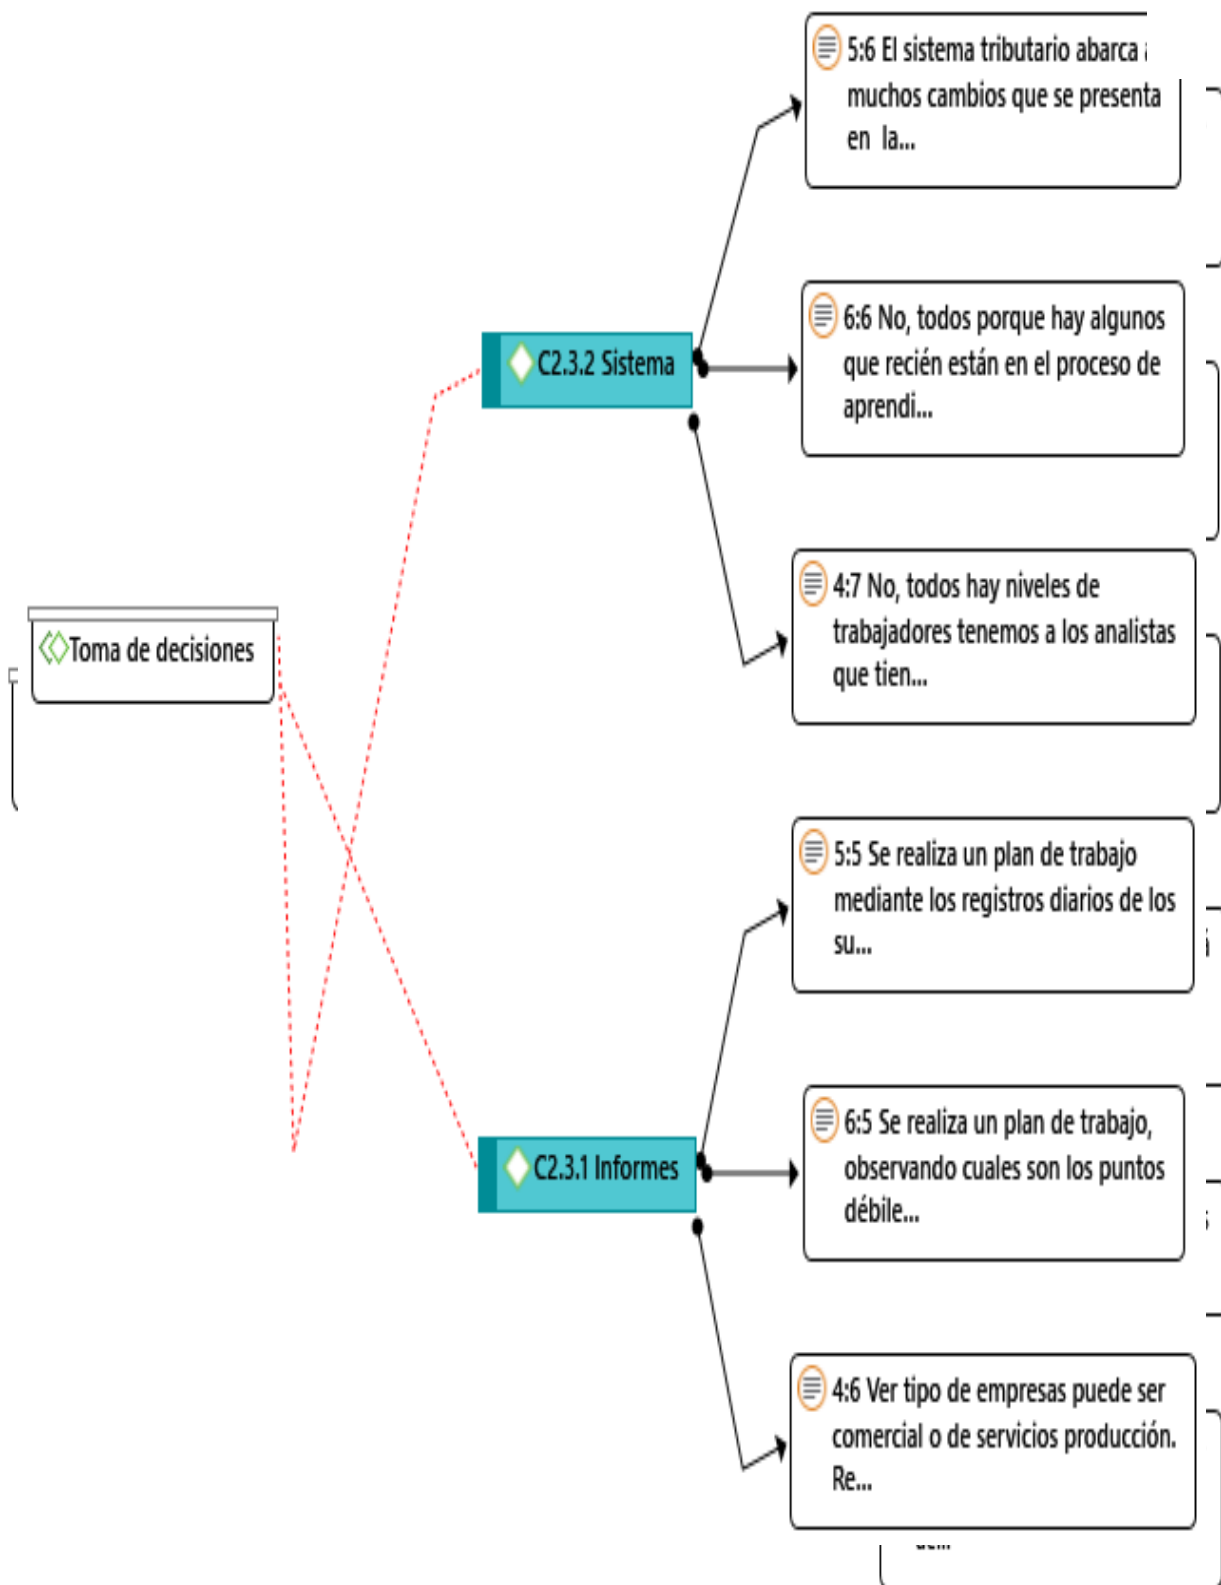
5:6 El sistema tributario abarca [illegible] muchos cambios que se presenta en la...

6:6 No, todos porque hay algunos que recién están en el proceso de aprendi...

C2.3.2 Sistema

4:7 No, todos hay niveles de trabajadores tenemos a los analistas que tien...

Toma de decisiones

5:5 Se realiza un plan de trabajo mediante los registros diarios de los su...

6:5 Se realiza un plan de trabajo, observando cuales son los puntos débile...

C2.3.1 Informes

4:6 Ver tipo de empresas puede ser comercial o de servicios producción. Re...